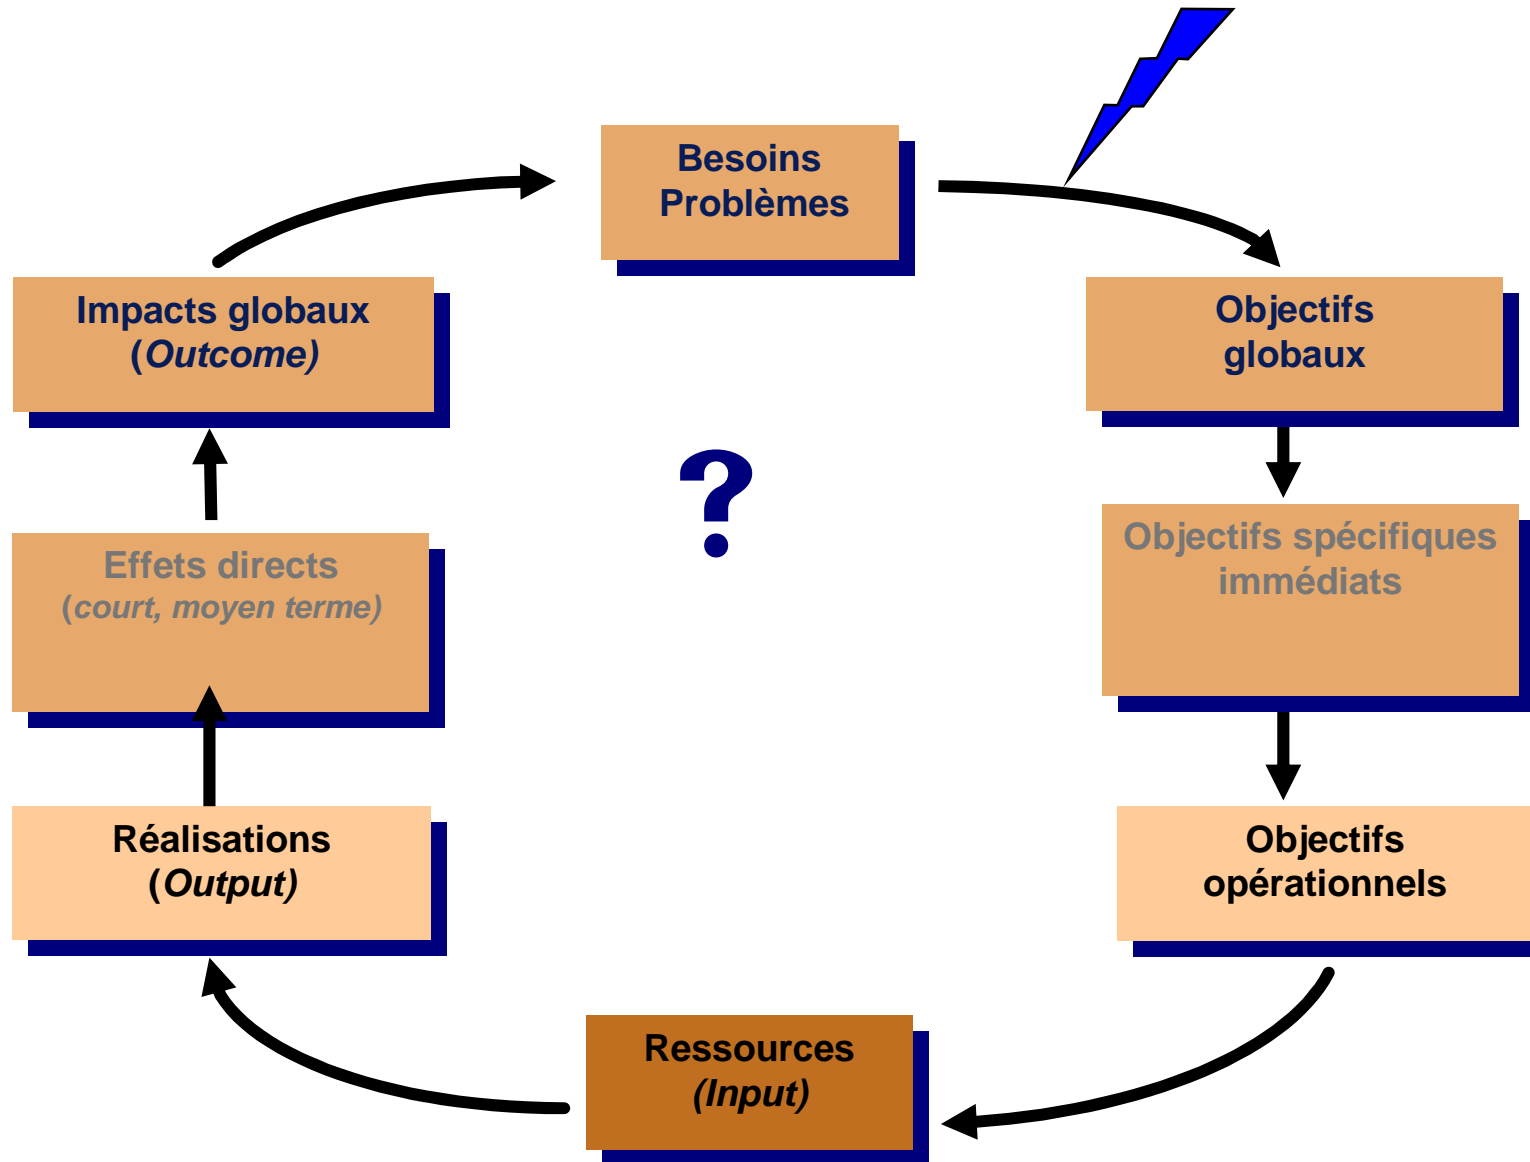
Besoins
Problèmes

Objectifs
globaux

Objectifs spécifiques
immédiats

Objectifs
opérationnels

Ressources
(Input)

Réalisations
(Output)

Effets directs
(court, moyen terme)

Impacts globaux
(Outcome)

?